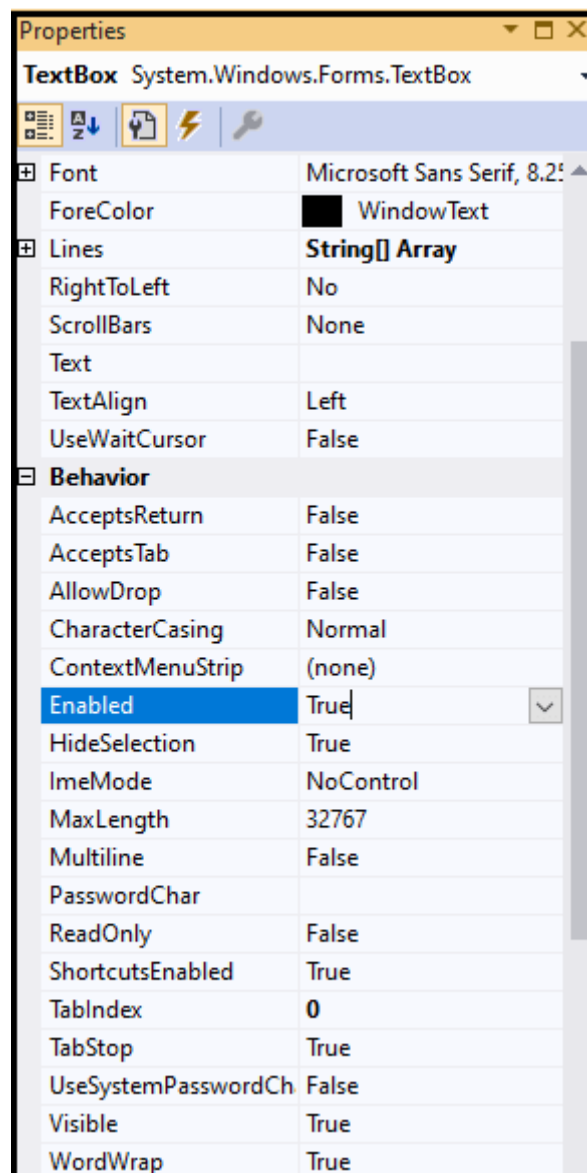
Properties

TextBox System.Windows.Forms.TextBox

| | |
|---|---|
| ⊞ Font | Microsoft Sans Serif, 8.2 |
| ForeColor | WindowText |
| ⊞ Lines | String[] Array |
| RightToLeft | No |
| ScrollBars | None |
| Text | |
| TextAlign | Left |
| UseWaitCursor | False |
| ⊟ Behavior | |
| AcceptsReturn | False |
| AcceptsTab | False |
| AllowDrop | False |
| CharacterCasing | Normal |
| ContextMenuStrip | (none) |
| Enabled | True |
| HideSelection | True |
| ImeMode | NoControl |
| MaxLength | 32767 |
| Multiline | False |
| PasswordChar | |
| ReadOnly | False |
| ShortcutsEnabled | True |
| TabIndex | 0 |
| TabStop | True |
| UseSystemPasswordCh | False |
| Visible | True |
| WordWrap | True |